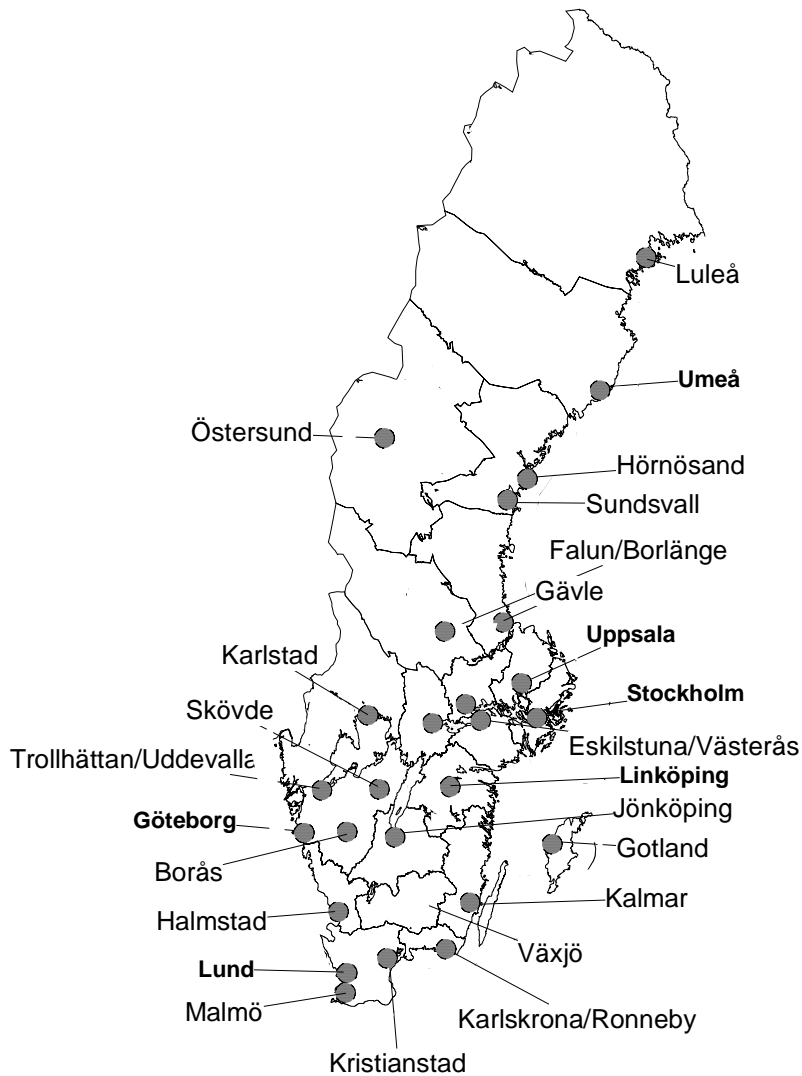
Luleå

Umeå

Östersund

Hörnösand

Sundsvall

Falun/Borlänge

Gävle

Uppsala

Karlstad

Stockholm

Skövde

Eskilstuna/Västerås

Trollhättan/Uddevalla

Linköping

Jönköping

Göteborg

Gotland

Borås

Kalmar

Halmstad

Växjö

Lund

Malmö

Karlskrona/Ronneby

Kristianstad